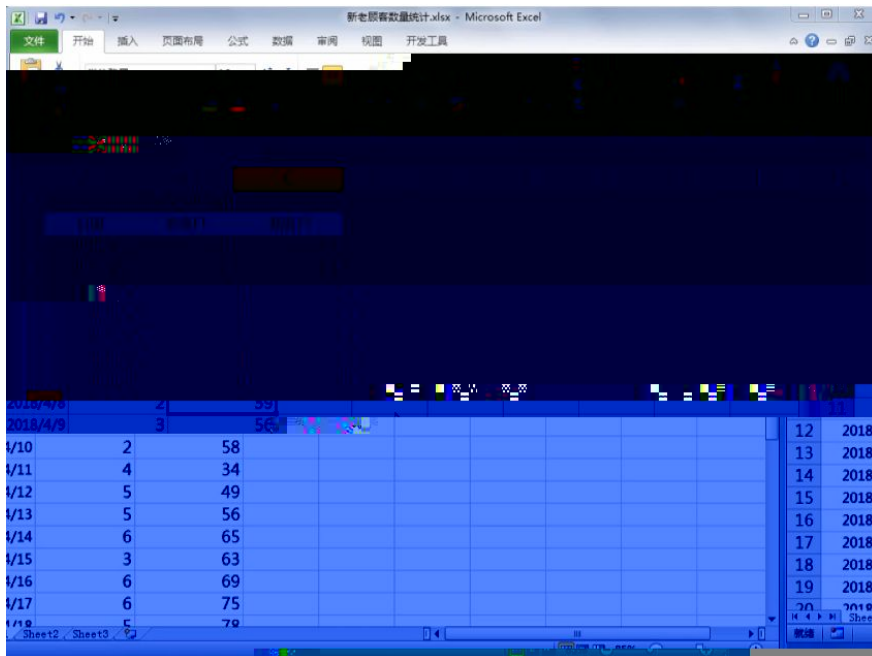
新老顾客数量统计.xlsx - Microsoft Excel

文件 开始 插入 页面布局 公式 数据 审阅 视图 开发工具

| 2018/4/8 | 2 | 59 |
|---|---|---|
| 2018/4/9 | 3 | 56 |
| 4/10 | 2 | 58 |
| 4/11 | 4 | 34 |
| 4/12 | 5 | 49 |
| 4/13 | 5 | 56 |
| 4/14 | 6 | 65 |
| 4/15 | 3 | 63 |
| 4/16 | 6 | 69 |
| 4/17 | 6 | 75 |
| 4/18 | 5 | 79 |

Sheet2 Sheet3

| 11 | |
|---|---|
| 12 | 2018 |
| 13 | 2018 |
| 14 | 2018 |
| 15 | 2018 |
| 16 | 2018 |
| 17 | 2018 |
| 18 | 2018 |
| 19 | 2018 |
| 20 | 2018 |

Shee

就绪